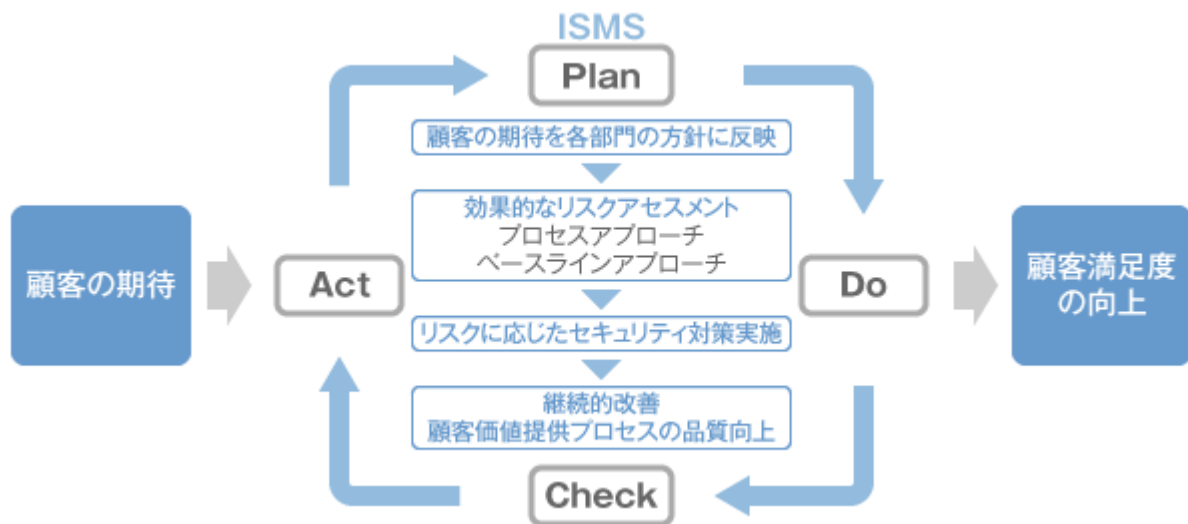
ISMS

Plan

顧客の期待

Act

顧客の期待を各部門の方針に反映

効果的なリスクアセスメント
プロセスアプローチ
ベースラインアプローチ

リスクに応じたセキュリティ対策実施

継続的改善
顧客価値提供プロセスの品質向上

Do

顧客満足度の向上

Check